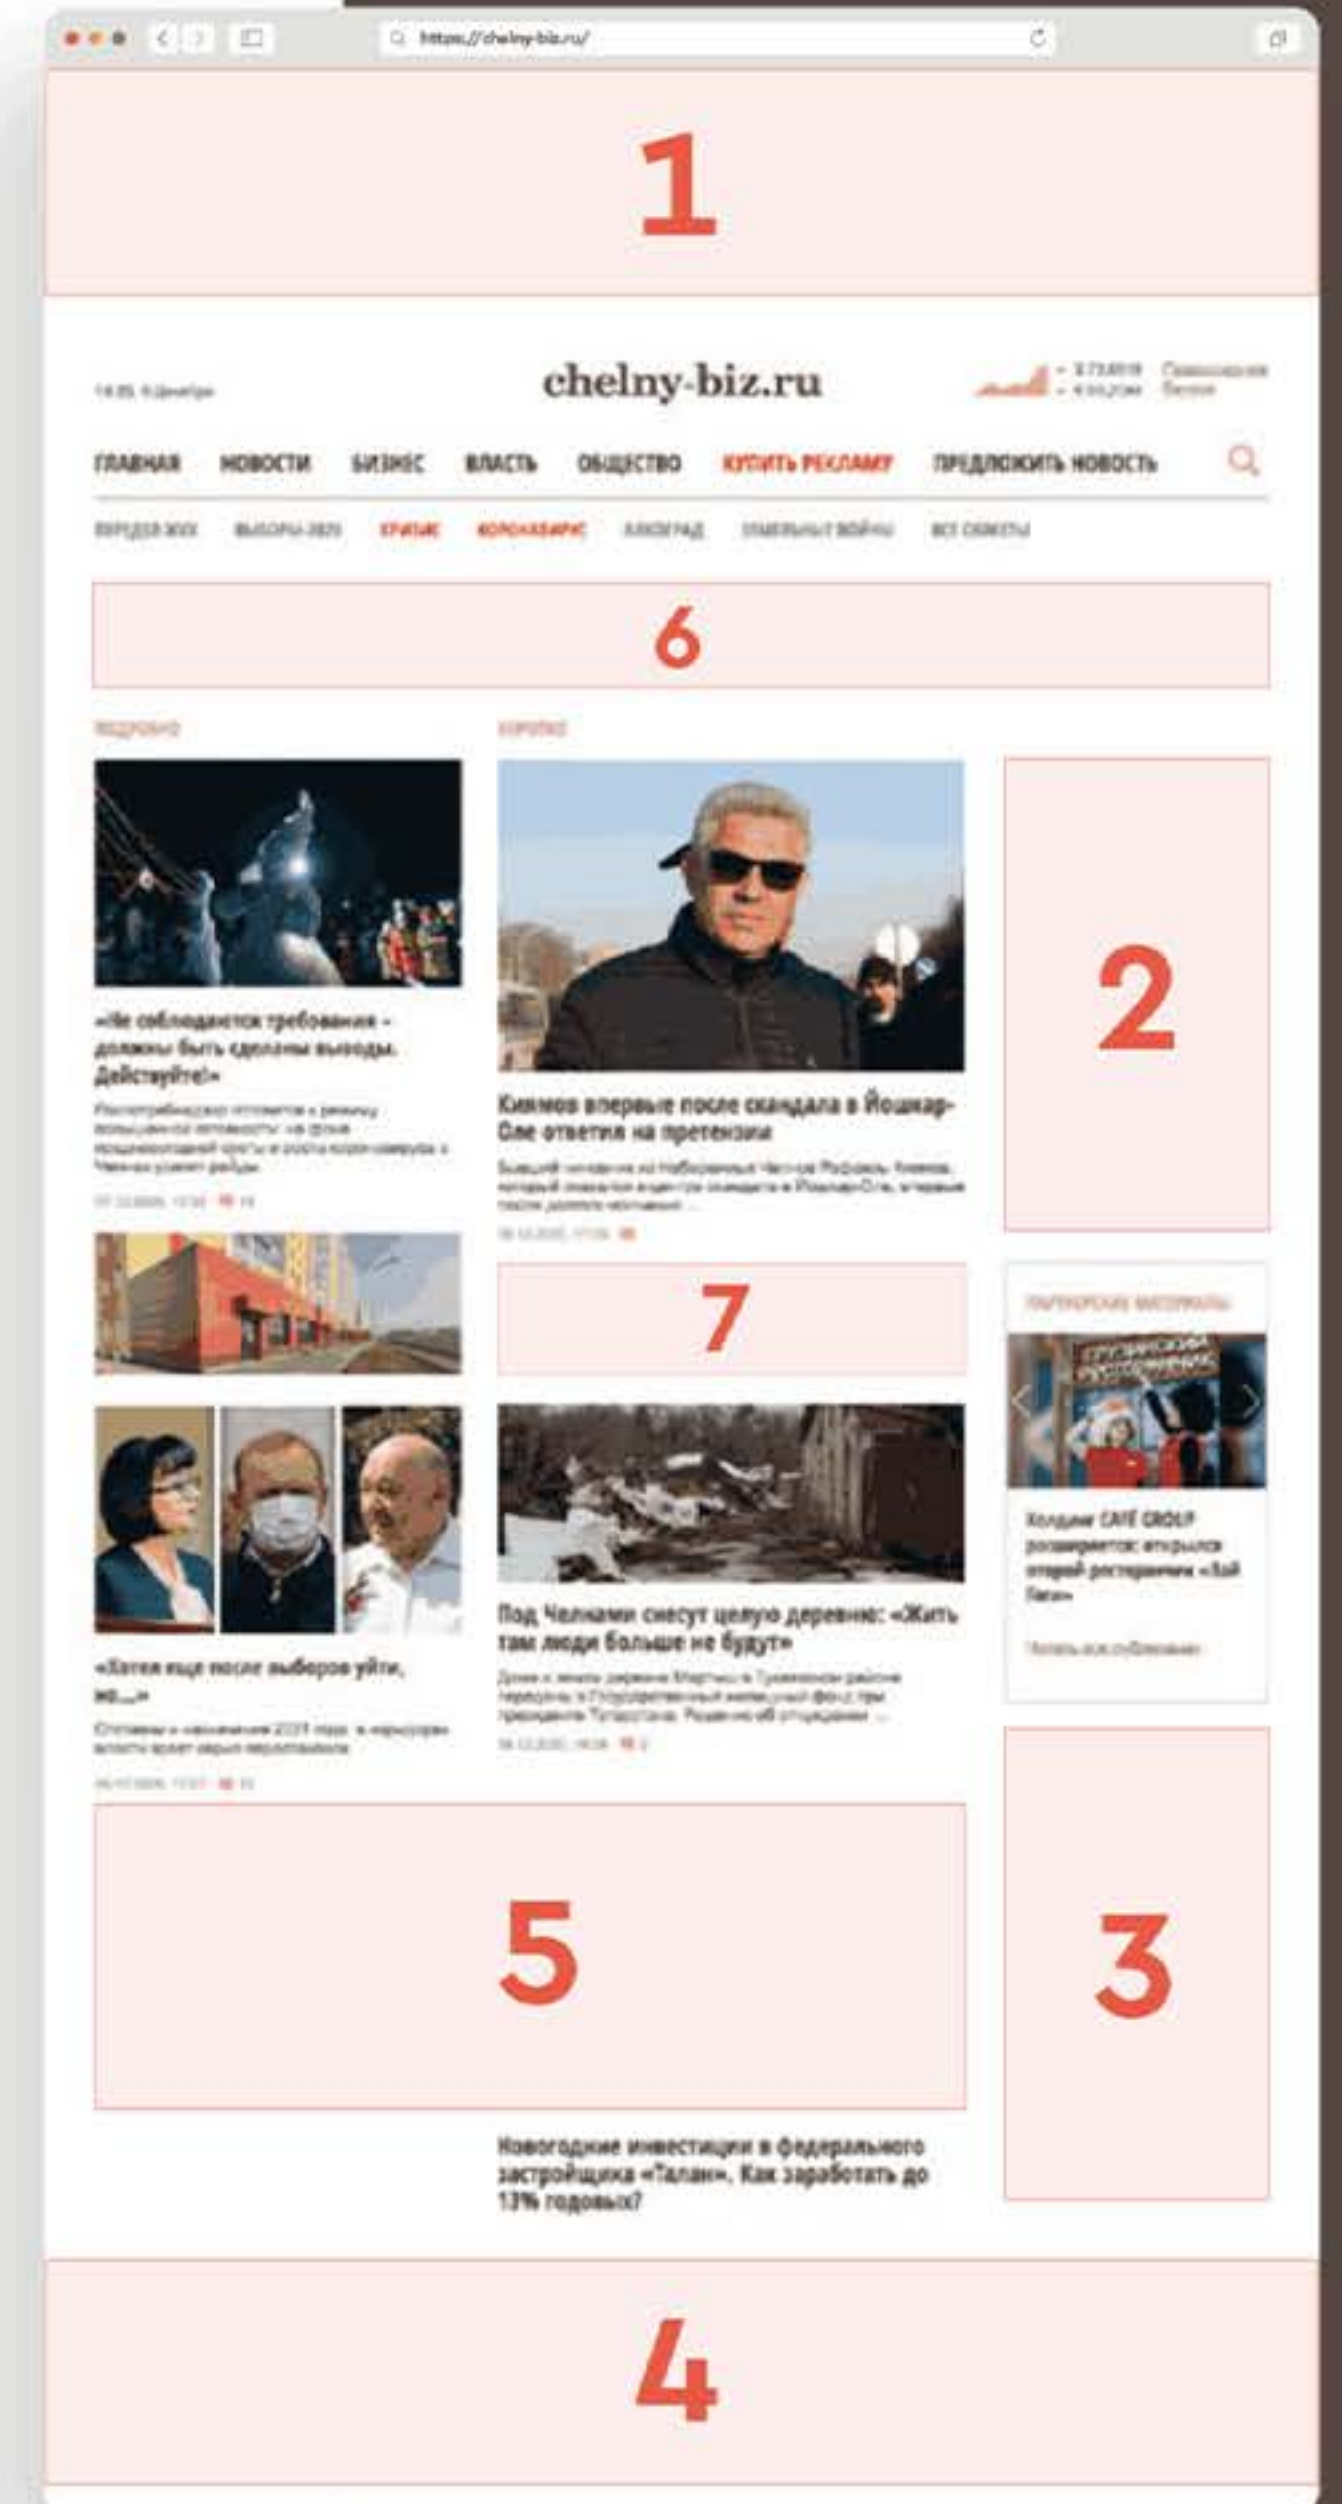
https://chelny-biz.ru/

1

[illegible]

chelny-biz.ru

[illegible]

ГЛАВНАЯ НОВОСТИ БИЗНЕС ВЛАСТЬ ОБЩЕСТВО КУПИТЬ РЕКЛАМУ ПРЕДЛОЖИТЬ НОВОСТЬ

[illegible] ВЫБОРЫ-2020 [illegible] КОРОНАВИРУС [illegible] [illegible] ВСЕ СЮЖЕТЫ

6

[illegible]

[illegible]

«Не соблюдается требования – должны быть сделаны выводы. Действуйте!»

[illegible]

Кивмов впервые после скандала в Йошкар-Оле ответил на претензии

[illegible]

2

7

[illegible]

Холдинг CAFÉ GROUP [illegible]

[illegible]

Под Челнами сносут целую деревню: «Жить там люди больше не будут»

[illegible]

«Хотел еще после выборов уйти, но...»

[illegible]

5

3

Новогодние инвестиции в федерального застройщика «Талан». Как заработать до 13% годовых?

4